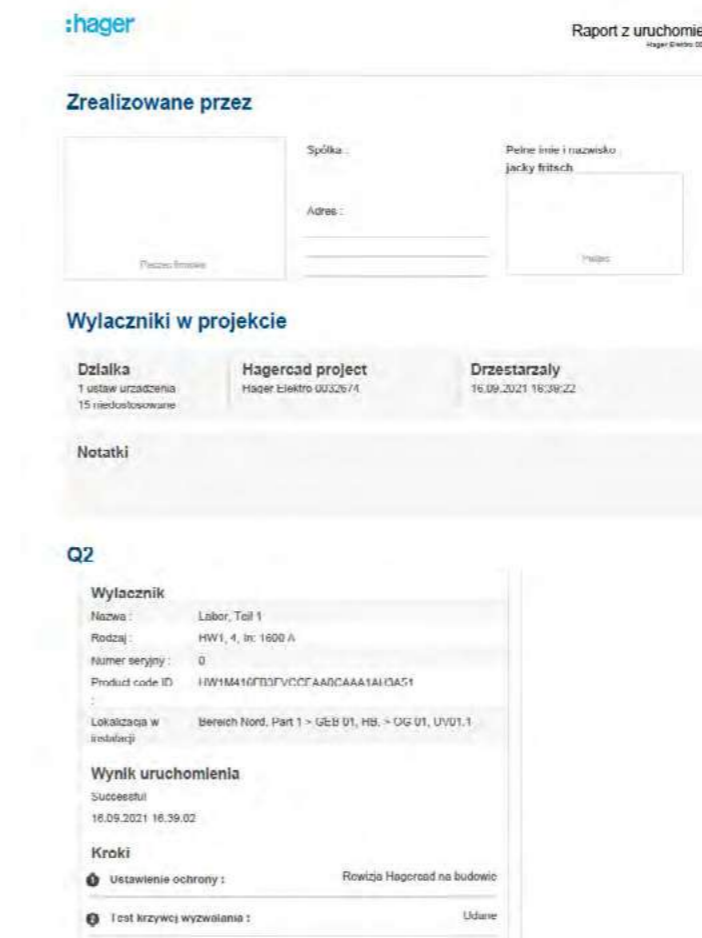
:hager

Raport z uruchomie
Hager Elektro 00

Zrealizowane przez

Pieczęć firmowa

Spółka :

Adres :

Pelne imie i nazwisko
jacky fritsch

Podpis

Wylaczniki w projekcie

Dzialka
1 ustaw urządzenia
15 niedostosowane

Hagercad project
Hager Elektro 0032674

Drzestarzaly
16.09.2021 16:39:22

Notatki

Q2

Wylacznik

| | |
|---|---|
| Nazwa : | Labor, Teil 1 |
| Rodzaj : | HW1, 4, In: 1600 A |
| Numer seryjny : | 0 |
| Product code ID : | HW1M410FD3FVCCFAA0CAAA1AHOA51 |
| Lokalizacja w instalacji | Bereich Nord, Part 1 > GEB 01, HB. > OG 01, UV01.1 |

Wynik uruchomienia
Successful
16.09.2021 16.39.02

Kroki
Ustawienie ochrony : Rewizja Hagercad na budowie
Test krzywej wyzwalania : Udane